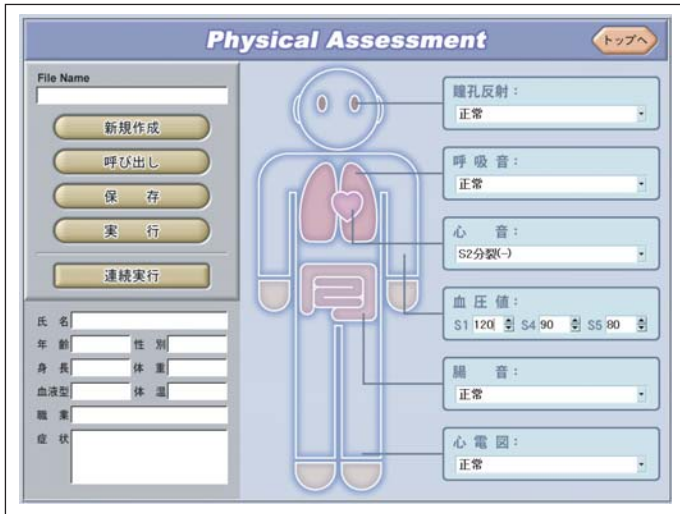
Physical Assessment

トップへ

File Name

新規作成

呼び出し

保　存

実　行

連続実行

氏　名

年　齢

性　別

身　長

体　重

血液型

体　温

職　業

症　状

瞳孔反射：
正常

呼 吸 音：
正常

心　音：
S2分裂(-)

血 圧 値：
S1 120　S4 90　S5 80

腸　音：
正常

心 電 図：
正常